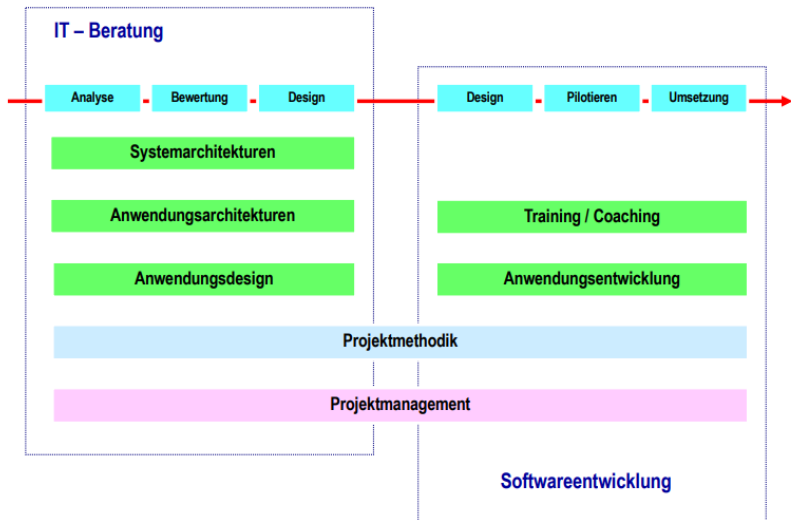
IT – Beratung

Analyse
Bewertung
Design

Design
Pilotieren
Umsetzung

Systemarchitekturen

Anwendungsarchitekturen

Training / Coaching

Anwendungsdesign

Anwendungsentwicklung

Projektmethodik

Projektmanagement

Softwareentwicklung